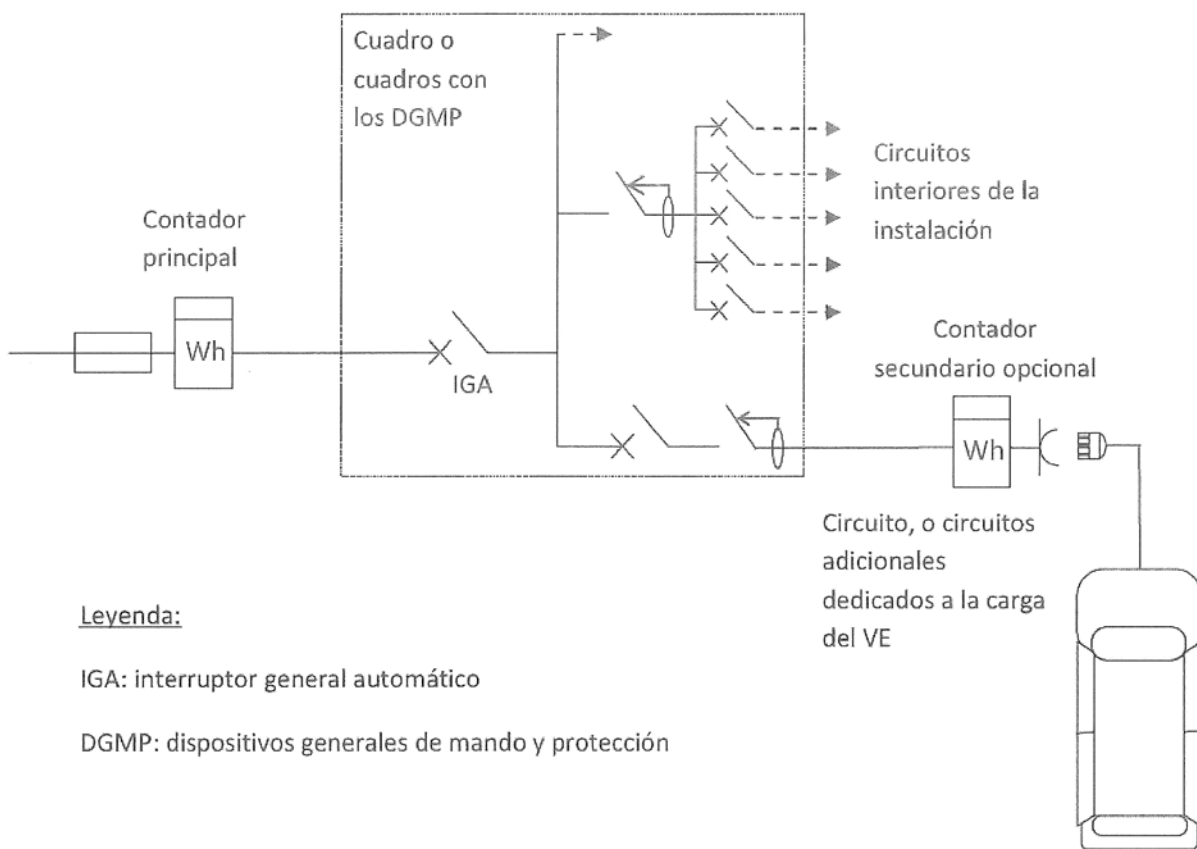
Cuadro o cuadros con los DGMP

Circuitos interiores de la instalación

Contador principal

Wh

IGA

Contador secundario opcional

Wh

Circuito, o circuitos adicionales dedicados a la carga del VE

Leyenda:

IGA: interruptor general automático

DGMP: dispositivos generales de mando y protección